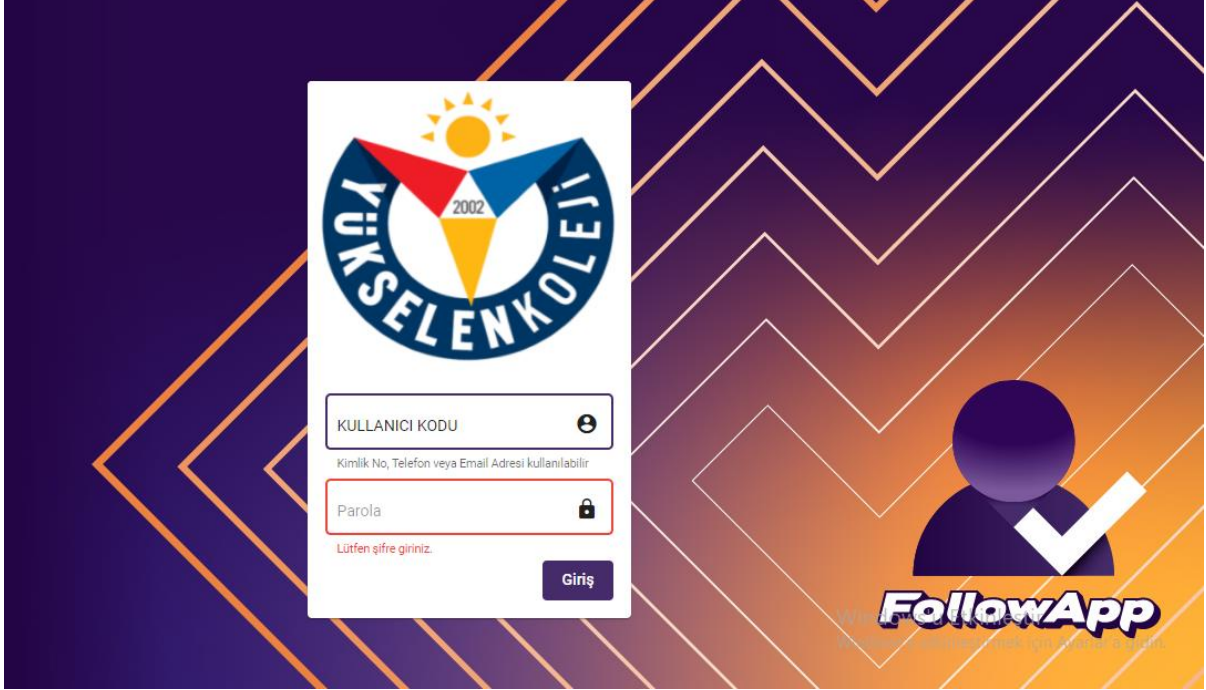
2002
YÜKSELENKOLEJİ

KULLANICI KODU

Kimlik No, Telefon veya Email Adresi kullanılabilir

Parola

Lütfen şifre giriniz.

Giriş

FollowApp

Windows'u Etkinleştir
Windows'u etkinleştirmek için Ayarlar'a gidin.